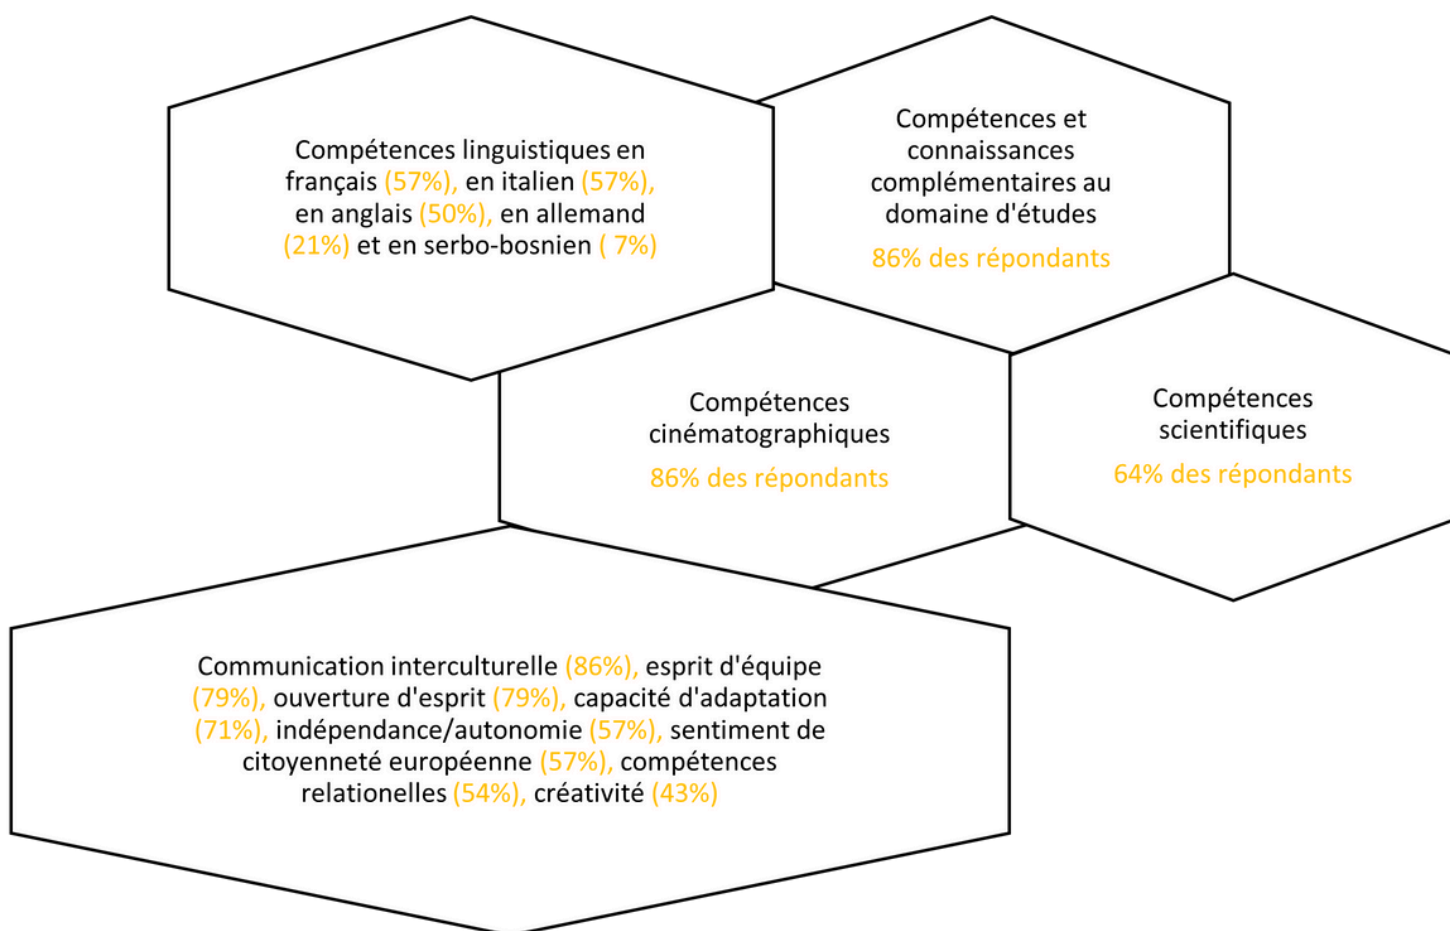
Compétences linguistiques en français (57%), en italien (57%), en anglais (50%), en allemand (21%) et en serbo-bosnien ( 7%)

Compétences et connaissances complémentaires au domaine d'études

86% des répondants

Compétences cinématographiques

86% des répondants

Compétences scientifiques

64% des répondants

Communication interculturelle (86%), esprit d'équipe (79%), ouverture d'esprit (79%), capacité d'adaptation (71%), indépendance/autonomie (57%), sentiment de citoyenneté européenne (57%), compétences relationelles (54%), créativité (43%)